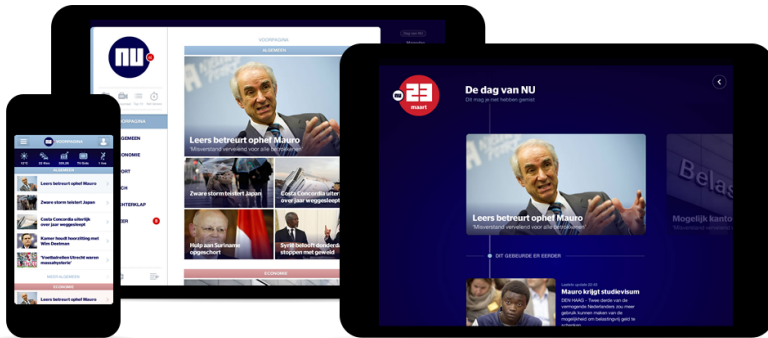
NU

VOORPAGINA

ALGEMEEN

Leers betreurt ophef Mauro

Zware storm teistert Japan

Costa Concordia uiterlijk over jaar weggesleept

Hulp aan Suriname opgeschort

Syrië belooft opstand stoppen met geweld

ECONOMIE

VOORPAGINA

ALGEMEEN

ECONOMIE

SPORT

TECH

ACHTERKLAP

Leers betreurt ophef Mauro

Zware storm teistert Japan

Costa Concordia uiterlijk over jaar weggesleept

Kamer houdt loonstrijd met Wim Deetman

'Voetbalrellen Utrecht waren vooraf bekend'

MEER ALGEMEEN

ECONOMIE

Leers betreurt ophef Mauro

NU 23 maart

De dag van NU

Dit mag je niet hebben gemist

Leers betreurt ophef Mauro

'Misverstand verveland voor alle betrokkenen'

DIT GEBEURDE ER EERDER

Mauro krijgt studievisum

DEN HAAG - Twee derde van de ondervraagde Nederlanders zou meer gebruik kunnen maken van de mogelijkheid om belastinggeld terug te krijgen

Mogelijk kanto

Belas